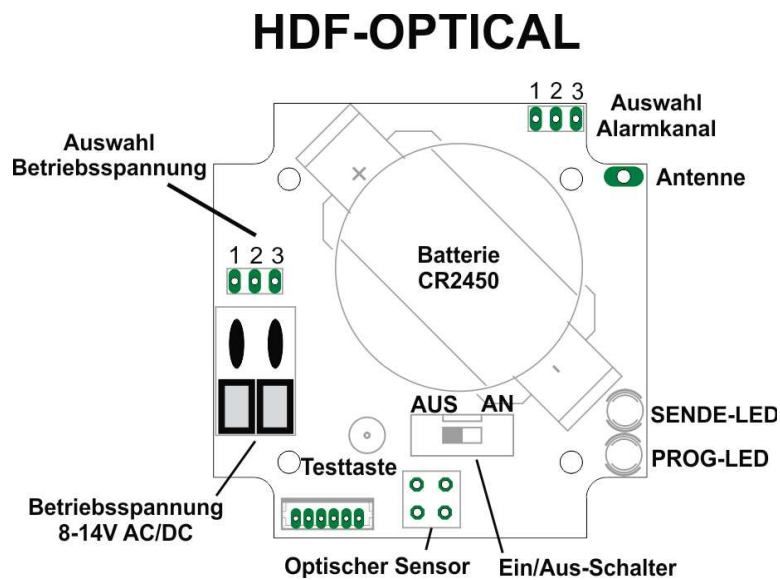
HDF-OPTICAL

1 2 3
Auswahl Alarmkanal

Auswahl Betriebsspannung

Antenne

1 2 3

Batterie CR2450

+

-

AUS AN

SENDE-LED

PROG-LED

Testtaste

Betriebsspannung 8-14V AC/DC

Optischer Sensor

Ein/Aus-Schalter